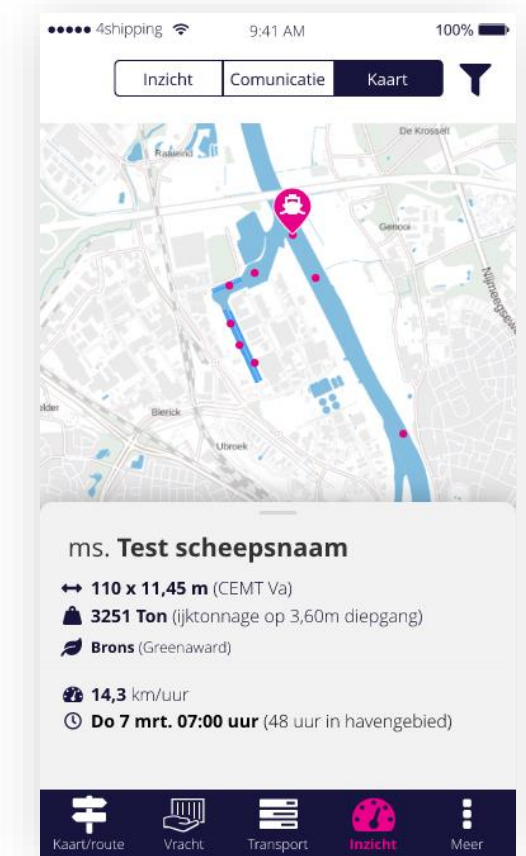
●●●●● 4shipping 9:41 AM 100%

Inzicht Comunicatie Kaart

De Krosselt
Rakenki
Gebook
Nijmeegsebaan
Ider
Bierick
Ubroek

ms. **Test scheepsnaam**

110 x 11,45 m (CEMT Va)
3251 Ton (ijktonnage op 3,60m diepgang)
Brons (Greenaward)

14,3 km/uur
Do 7 mrt. 07:00 uur (48 uur in havengebied)

Kaart/route Vracht Transport Inzicht Meer